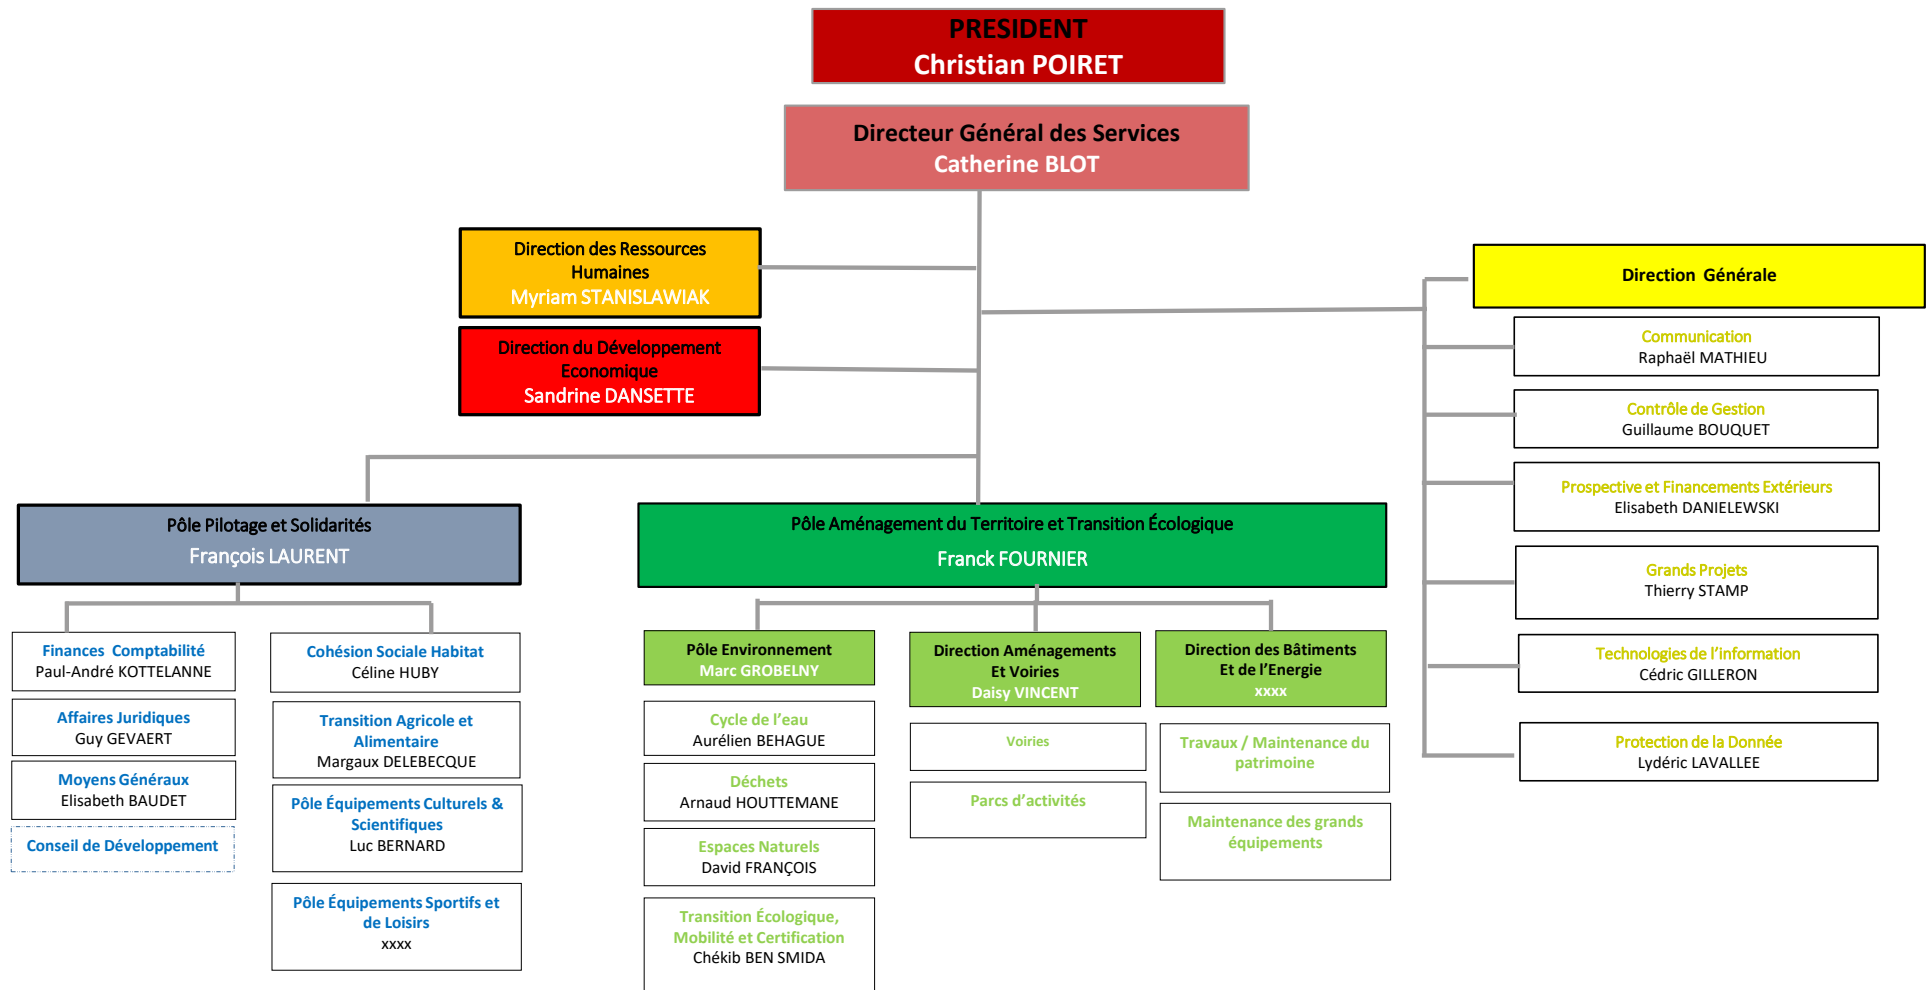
PRESIDENT
Christian POIRET

Directeur Général des Services
Catherine BLOT

Direction des Ressources Humaines
Myriam STANISLAWIAK

Direction du Développement Economique
Sandrine DANSETTE

Direction Générale

Communication
Raphaël MATHIEU

Contrôle de Gestion
Guillaume BOUQUET

Prospective et Financements Extérieurs
Elisabeth DANIELEWSKI

Grands Projets
Thierry STAMP

Technologies de l'information
Cédric GILLERON

Protection de la Donnée
Lydéric LAVALLEE

Pôle Pilotage et Solidarités
François LAURENT

Finances Comptabilité
Paul-André KOTTELANNE

Affaires Juridiques
Guy GEVAERT

Moyens Généraux
Elisabeth BAUDET

Conseil de Développement

Cohésion Sociale Habitat
Céline HUBY

Transition Agricole et Alimentaire
Margaux DELEBECQUE

Pôle Équipements Culturels & Scientifiques
Luc BERNARD

Pôle Équipements Sportifs et de Loisirs
xxxx

Pôle Aménagement du Territoire et Transition Écologique
Franck FOURNIER

Pôle Environnement
Marc GROBELNY

Cycle de l'eau
Aurélien BEHAGUE

Déchets
Arnaud HOUTTEMANE

Espaces Naturels
David FRANÇOIS

Transition Écologique, Mobilité et Certification
Chékib BEN SMIDA

Direction Aménagements Et Voiries
Daisy VINCENT

Voiries

Parcs d'activités

Direction des Bâtiments Et de l'Energie
xxxx

Travaux / Maintenance du patrimoine

Maintenance des grands équipements